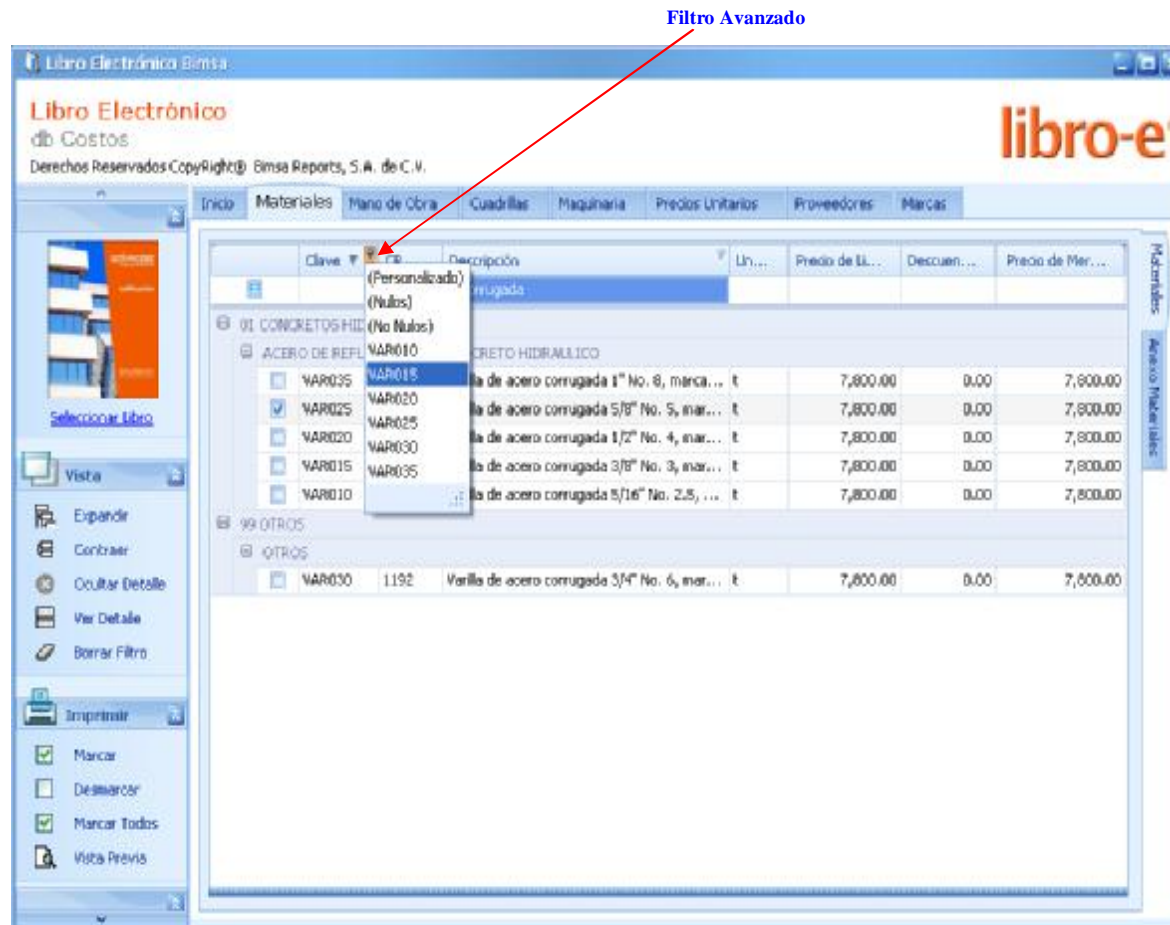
Filtro Avanzado

Libro Electrónico Bimsa

Libro Electrónico
db Costos
Derechos Reservados CopyRight® Bimsa Reports, S.A. de C.V.

libro-e

Seleccionar Libro

Vista
Expandir
Contraer
Ocultar Detalle
Ver Detalle
Borrar Filtro

Imprimir
Marcar
Desmarcar
Marcar Todos
Vista Previa

Inicio | Materiales | Mano de Obra | Cuadrillas | Maquinaria | Precios Unitarios | Proveedores | Marcas

Materiales
Anexo Materiales

| | Clave | CB | Descripción | Un... | Precio de Li... | Descuen... | Precio de Mer... |
|---|---|---|---|---|---|---|---|
| | | | rrugada | | | | |

(Personalizado)
(Nulos)
(No Nulos)
VAR010
VAR015
VAR020
VAR025
VAR030
VAR035

01 CONCRETOS HID
ACERO DE REFU | CRETO HIDRAULICO

| | Clave | CB | Descripción | Un... | Precio de Li... | Descuen... | Precio de Mer... |
|---|---|---|---|---|---|---|---|
| ☐ | VAR035 | | lla de acero corrugada 1" No. 8, marca... | t | 7,800.00 | 0.00 | 7,800.00 |
| ☑ | VAR025 | | lla de acero corrugada 5/8" No. 5, mar... | t | 7,800.00 | 0.00 | 7,800.00 |
| ☐ | VAR020 | | lla de acero corrugada 1/2" No. 4, mar... | t | 7,800.00 | 0.00 | 7,800.00 |
| ☐ | VAR015 | | lla de acero corrugada 3/8" No. 3, mar... | t | 7,800.00 | 0.00 | 7,800.00 |
| ☐ | VAR010 | | lla de acero corrugada 5/16" No. 2.5, ... | t | 7,800.00 | 0.00 | 7,800.00 |

99 OTROS
OTROS

| | Clave | CB | Descripción | Un... | Precio de Li... | Descuen... | Precio de Mer... |
|---|---|---|---|---|---|---|---|
| ☐ | VAR030 | 1192 | Varilla de acero corrugada 3/4" No. 6, mar... | t | 7,800.00 | 0.00 | 7,800.00 |